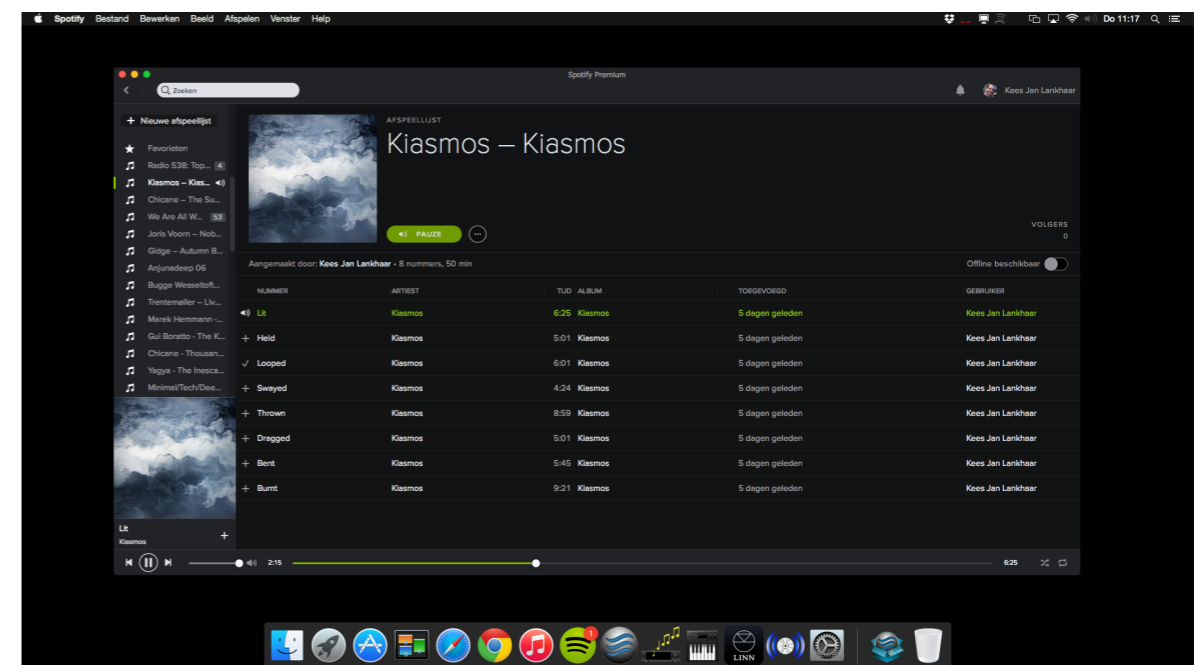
Spotify Bestand Bewerken Beeld Afspelen Venster Help

Do 11:17

Spotify Premium

Zoeken

Kees Jan Lankhaar

+ Nieuwe afspeellijst

Favorieten
Radio 538: Top... 4
Kiasmos – Kias...
Chicane – The Su...
We Are All W... 53
Joris Voorn – Nob...
Gidge – Autumn B...
Anjunadeep 06
Bugge Wesseltoft...
Trentemøller – Liv...
Marek Hemmann -...
Gui Boratto - The K...
Chicane - Thousan...
Yagya - The Inesca...
Minimal/Tech/Dee...

AFSPEELLIJST

Kiasmos – Kiasmos

PAUZE

VOLGERS
0

Aangemaakt door: Kees Jan Lankhaar • 8 nummers, 50 min

Offline beschikbaar

| NUMMER | ARTIEST | TIJD | ALBUM | TOEGEVOEGD | GEBRUIKER |
|---|---|---|---|---|---|
| Lit | Kiasmos | 6:25 | Kiasmos | 5 dagen geleden | Kees Jan Lankhaar |
| + Held | Kiasmos | 5:01 | Kiasmos | 5 dagen geleden | Kees Jan Lankhaar |
| ✓ Looped | Kiasmos | 6:01 | Kiasmos | 5 dagen geleden | Kees Jan Lankhaar |
| + Swayed | Kiasmos | 4:24 | Kiasmos | 5 dagen geleden | Kees Jan Lankhaar |
| + Thrown | Kiasmos | 8:59 | Kiasmos | 5 dagen geleden | Kees Jan Lankhaar |
| + Dragged | Kiasmos | 5:01 | Kiasmos | 5 dagen geleden | Kees Jan Lankhaar |
| + Bent | Kiasmos | 5:45 | Kiasmos | 5 dagen geleden | Kees Jan Lankhaar |
| + Burnt | Kiasmos | 9:21 | Kiasmos | 5 dagen geleden | Kees Jan Lankhaar |

Lit
Kiasmos

2:15

6:25

1

LINN